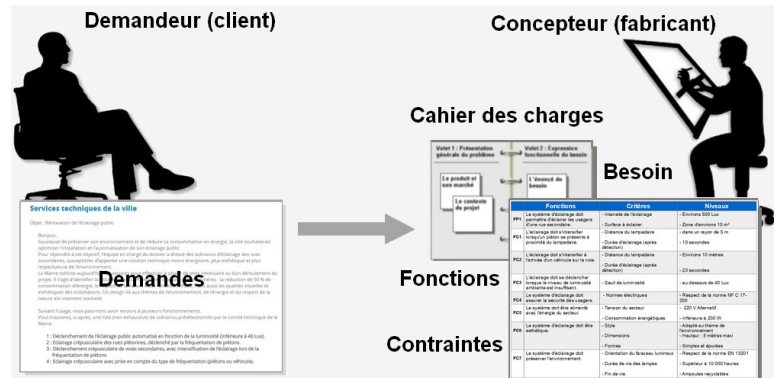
Demandeur (client)

Concepteur (fabricant)

Cahier des charges

Volet 1 : Présentation générale du problème

Volet 2 : Expression fonctionnelle du besoin

Le produit et son marché

Le contexte du projet

L'énoncé du besoin

Besoin

Services techniques de la ville

Objet : Rénovation de l'éclairage public

Bonjour,

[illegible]

Demandes

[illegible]

1 : Déclenchement de l'éclairage public automatisé en fonction de la luminosité (inférieure à 40 lux).
2 : Eclairage crépusculaire des rues piétonnes, déclenché par la fréquentation de piétons.
3 : Déclenchement crépusculaire de voies secondaires, avec intensification de l'éclairage lors de la fréquentation de piétons
4 : Eclairage crépusculaire avec prise en compte du type de fréquentation (piétons ou véhicule).

Fonctions

Contraintes

| | Fonctions | Critères | Niveaux |
|---|---|---|---|
| FP1 | Le système d'éclairage doit permettre d'éclairer les usagers d'une rue secondaire. | - Intensité de l'éclairage<br>- Surface à éclairer | - Environs 500 Lux<br>- Zone d'environs 10 m² |
| FC1 | L'éclairage doit s'intensifier lorsqu'un piéton se présente à proximité du lampadaire. | - Distance du lampadaire<br>- Durée d'éclairage (après détection) | - dans un rayon de 5 m<br>- 10 secondes |
| FC2 | L'éclairage doit s'intensifier à l'entrée d'un véhicule sur la voie. | - Distance du lampadaire<br>- Durée d'éclairage (après détection) | - Environs 10 mètres<br>- 20 secondes |
| FC3 | L'éclairage doit se déclencher lorsque le niveau de luminosité ambiante est insuffisant. | - Seuil de luminosité | - au dessous de 40 Lux |
| FC4 | Le système d'éclairage doit assurer la sécurité des usagers. | - Normes électriques | - Respect de la norme NF C 17-200 |
| FC5 | Le système doit être alimenté avec l'énergie du secteur. | - Tension du secteur<br>- Consommation énergétique | - 230 V Alternatif<br>- inférieure à 200 W |
| FC6 | Le système d'éclairage doit être esthétique. | - Style<br>- Dimensions<br>- Formes | - Adapté au thème de l'environnement<br>- Hauteur : 5 mètres maxi<br>- Simples et épurées |
| FC7 | Le système d'éclairage doit préserver l'environnement. | - Orientation du faisceau lumineux<br>- Durée de vie des lampes<br>- Fin de vie | - Respect de la norme EN 13201<br>- Supérieur à 10 000 heures<br>- Ampoules recyclables |